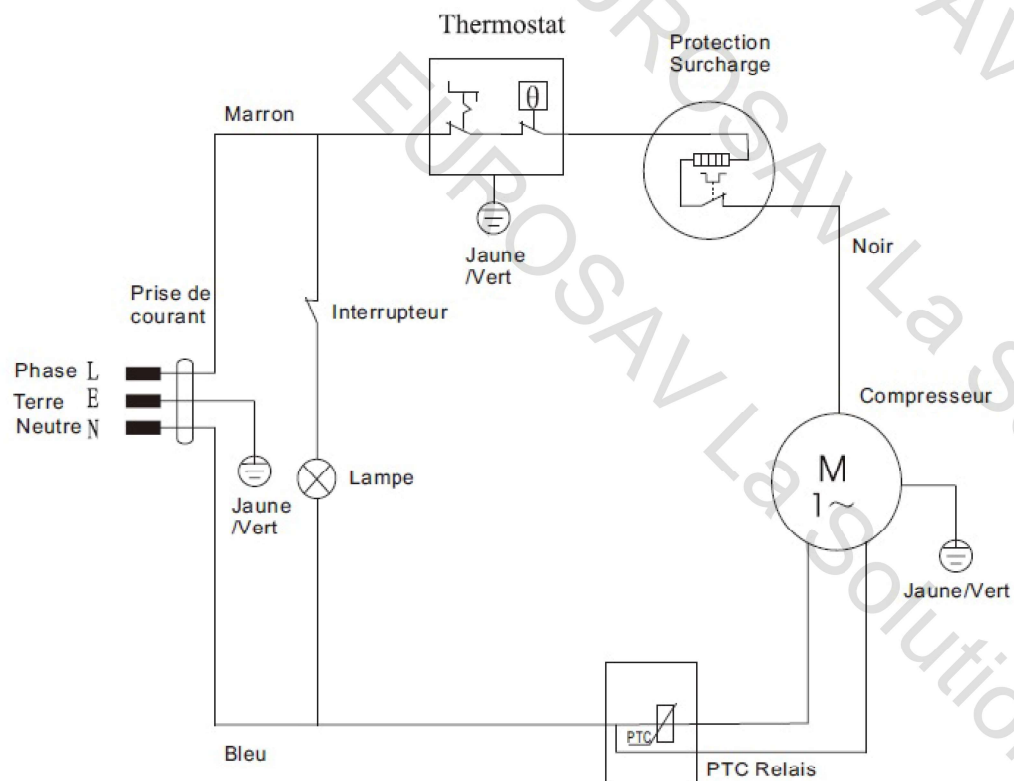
Thermostat

Protection Surcharge

Marron

$\theta$

Jaune /Vert

Noir

Prise de courant

Interrupteur

Phase L
Terre E
Neutre N

Compresseur

M
1~

Lampe

Jaune /Vert

Jaune/Vert

PTC

Bleu

PTC Relais

EUROSAV La Solution
EUROSAV La Solution
EUROSAV